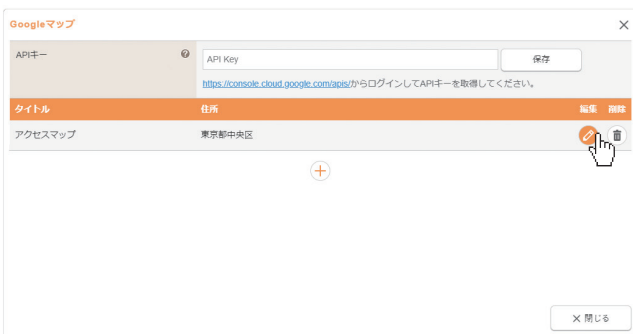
Googleマップ

×

APIキー

API Key

保存

https://console.cloud.google.com/apis/からログインしてAPIキーを取得してください。

| タイトル | 住所 | 編集 | 削除 |
|---|---|---|---|
| アクセスマップ | 東京都中央区 | | |

× 閉じる